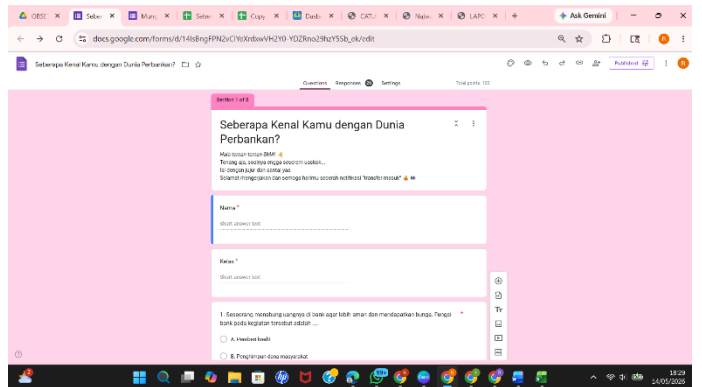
OBSE Sebe Munc Sebe Copy Dasb CATU Najw LAPO + Ask Gemini

docs.google.com/forms/d/14lsBngFPN2eClYtXrdxwVH2Y0-YDZRno29hzY5Sb_ek/edit

Seberapa Kenal Kamu dengan Dunia Perbankan?

Published

Questions Responses 26 Settings Total points: 100

Section 1 of 3

Seberapa Kenal Kamu dengan Dunia Perbankan?

Halo teman-teman BMF! 👋
Tenang aja, soalnya enggak seseram ujian kok...
Isi dengan jujur dan santai yaa
Selamat mengerjakan dan semoga harimu secerah notifikasi "transfer masuk" 💰

Nama *

Short answer text

Kelas *

Short answer text

1. Seseorang menabung uangnya di bank agar lebih aman dan mendapatkan bunga. Fungsi bank pada kegiatan tersebut adalah .... *

A. Pemberi kredit

B. Penghimpun dana masyarakat

Tr

18:29
14/05/2026